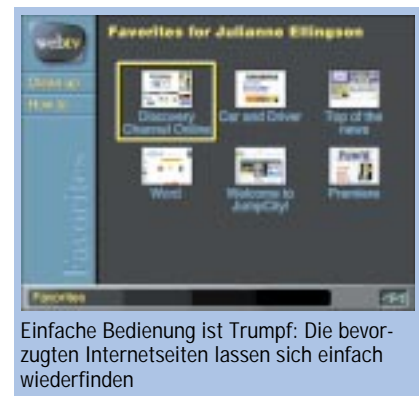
webtv

Favorites for Julianne Ellingson

Clean up
How to

Favorites

Discovery Channel Online

Car and Driver

Top of the news

Word

Welcome to JumpCity!

Premiere

Favorites

Einfache Bedienung ist Trumpf: Die bevorzugten Internetseiten lassen sich einfach wiederfinden